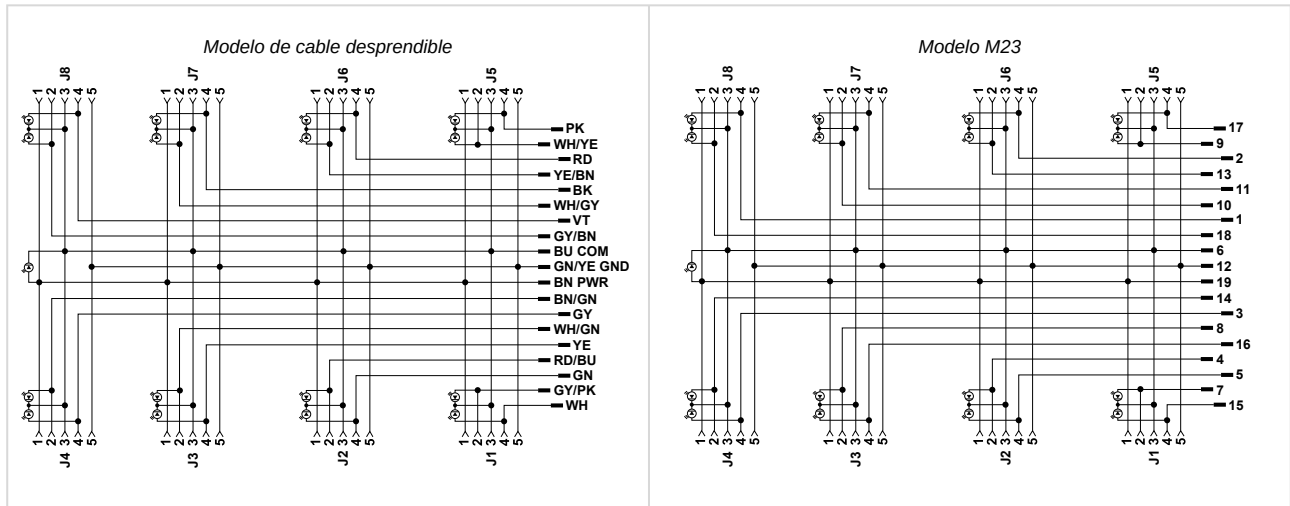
Modelo de cable desprendible

J8
1 2 3 4 5
J7
1 2 3 4 5
J6
1 2 3 4 5
J5
1 2 3 4 5

PK
WH/YE
RD
YE/BN
BK
WH/GY
VT
GY/BN
BU COM
GN/YE GND
BN PWR
BN/GN
GY
WH/GN
YE
RD/BU
GN
GY/PK
WH

1 2 3 4 5
J4
1 2 3 4 5
J3
1 2 3 4 5
J2
1 2 3 4 5
J1

Modelo M23

J8
1 2 3 4 5
J7
1 2 3 4 5
J6
1 2 3 4 5
J5
1 2 3 4 5

17
9
2
13
11
10
1
18
6
12
19
14
3
8
16
4
5
7
15

1 2 3 4 5
J4
1 2 3 4 5
J3
1 2 3 4 5
J2
1 2 3 4 5
J1